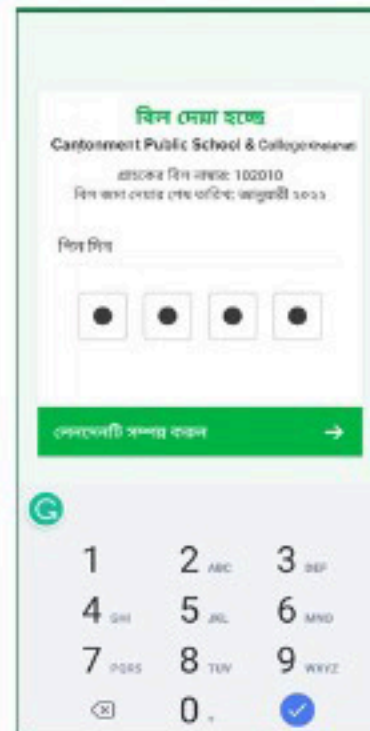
বিল দেয়া হচ্ছে
Cantonment Public School & College Khulna

গ্রাহকের বিল নম্বর: 102010
বিল জমা দেয়ার শেষ তারিখ: জানুয়ারী ২০২১

পিন দিন

লেনদেনটি সম্পন্ন করুন →

1
2 ABC
3 DEF
4 GHI
5 JKL
6 MNO
7 PQRS
8 TUV
9 WXYZ
0